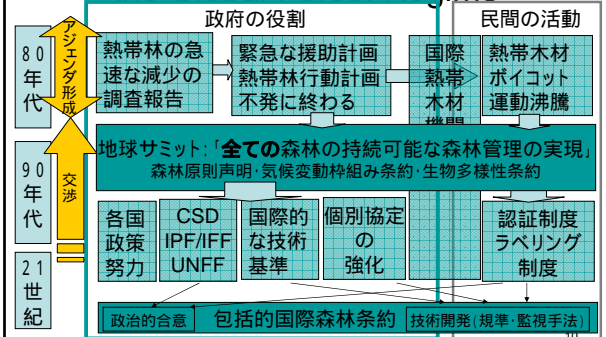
政府の役割

民間の活動

80年代

90年代

21世紀

アジェンダ形成

交渉

熱帯林の急速な減少の調査報告

緊急な援助計画
熱帯林行動計画
不発に終わる

国際熱帯木材機関

熱帯木材ボイコット運動沸騰

地球サミット:「全ての森林の持続可能な森林管理の実現」
森林原則声明・気候変動枠組み条約・生物多様性条約

各国政策努力

CSD
IPF/IFF
UNFF

国際的な技術基準

個別協定の強化

認証制度ラベリング制度

政治的合意

包括的国際森林条約

技術開発(規準・監視手法)